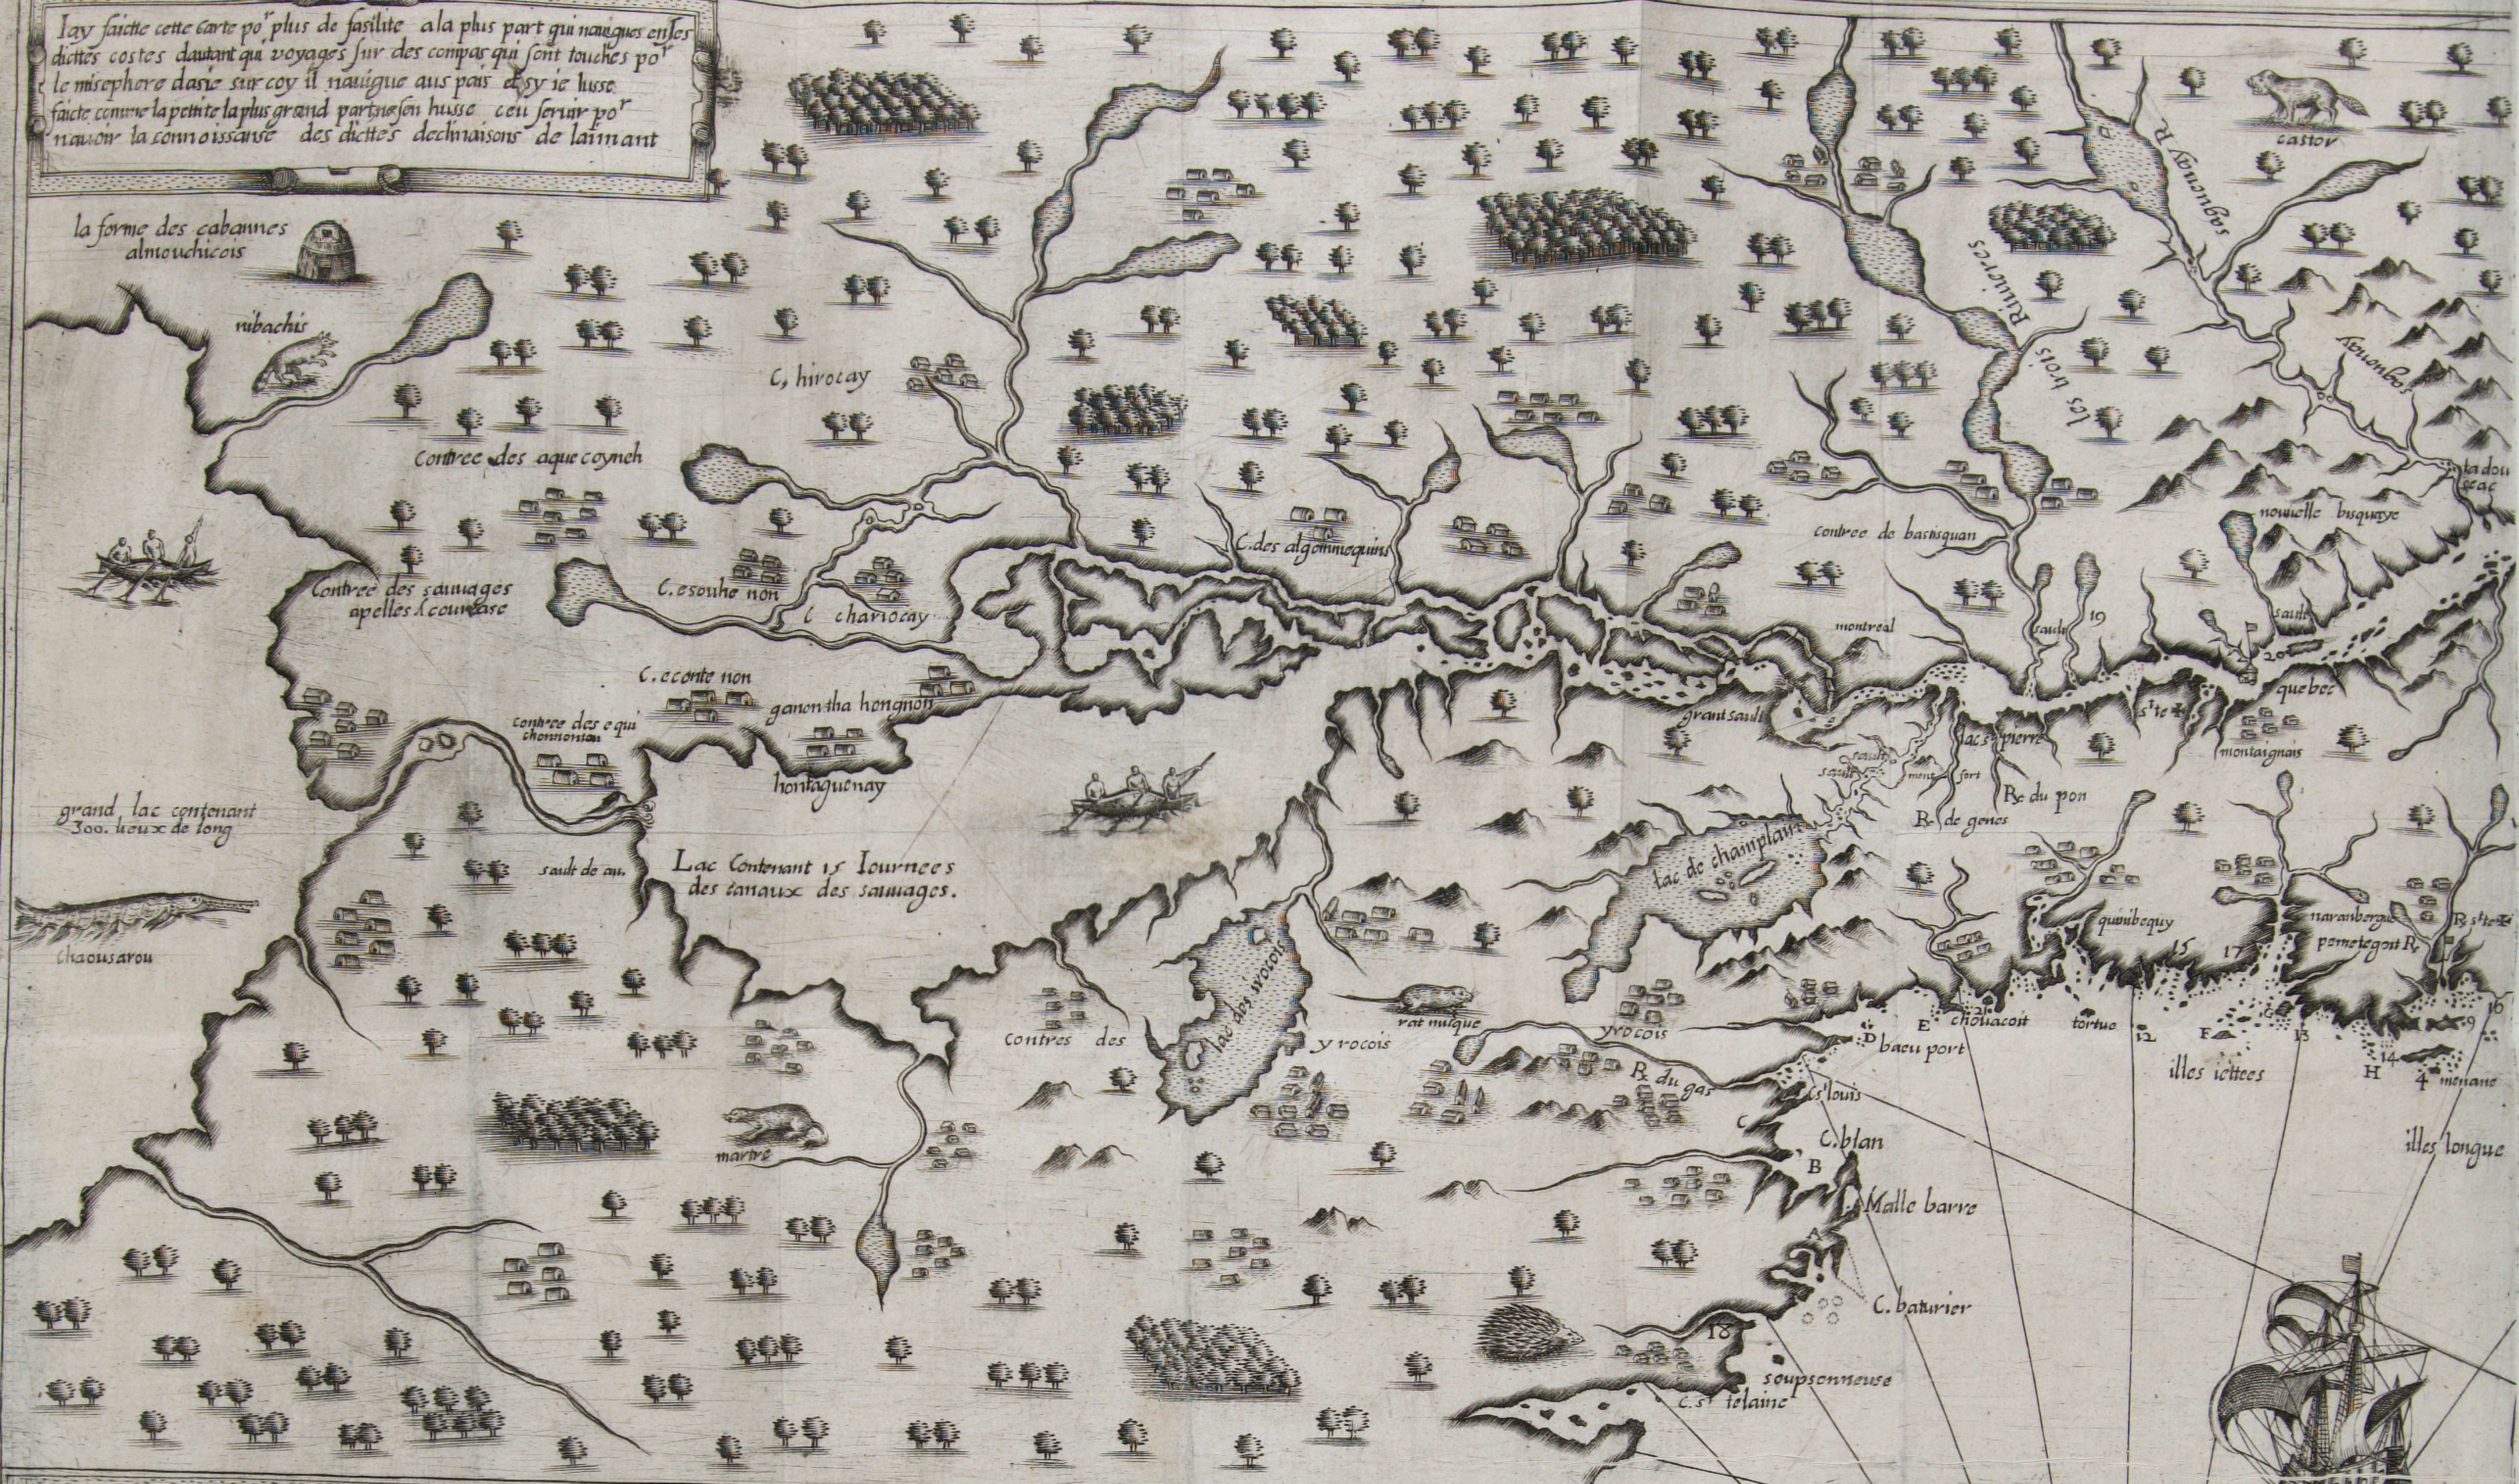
Iay faictte cette carte por plus de fasilite ala plus part qui nauigues en ses dictes costes dautant qui voyages sur des compar qui sont touches por le mirephere dasse sur coy il nauigue aus pais e sy ie luse faicte comme la petite la plus grand partie son huise ceu seruir por nauoir la connoissance des dictes dechinaisons de laimant

la forme des cabannes almouchicois

nibachis

C. hirocay

Contree des aque coynch

Contree des sauuages apelles a courare

C. osouho non

L chariocay

C. des algommequins

C. econte non

ganon tha hongnon

Contree des e qui chonnonat

hontaguenay

grand lac contenant 300. lieux de long

chaousarou

saude de ou.

Lac Contenant 15 Iournees des tanaux des sauuages.

lac des yrocois

rat muque

yrocois

Contres des

yrocois

marthe

Contree de basiquan

montreal

grand saut

lac de champlain

lacs s pierre

R. de genes

R. du pon

R. du gas

les trois Riuieres

saguenay R

castor

tadou

nouuelle buquaye

quebec

montagnais

quinibequy

navanbegue

pamiegouet

chouacoit

Pbaeu port

C. louis

C. blan

Malle barre

C. baturier

soupsonneuse

C. st helaine

illes ictees

illes longue

mouant

sault

sault

fortuo

19

17

15

12

16

18

14

H

B

E

C

R